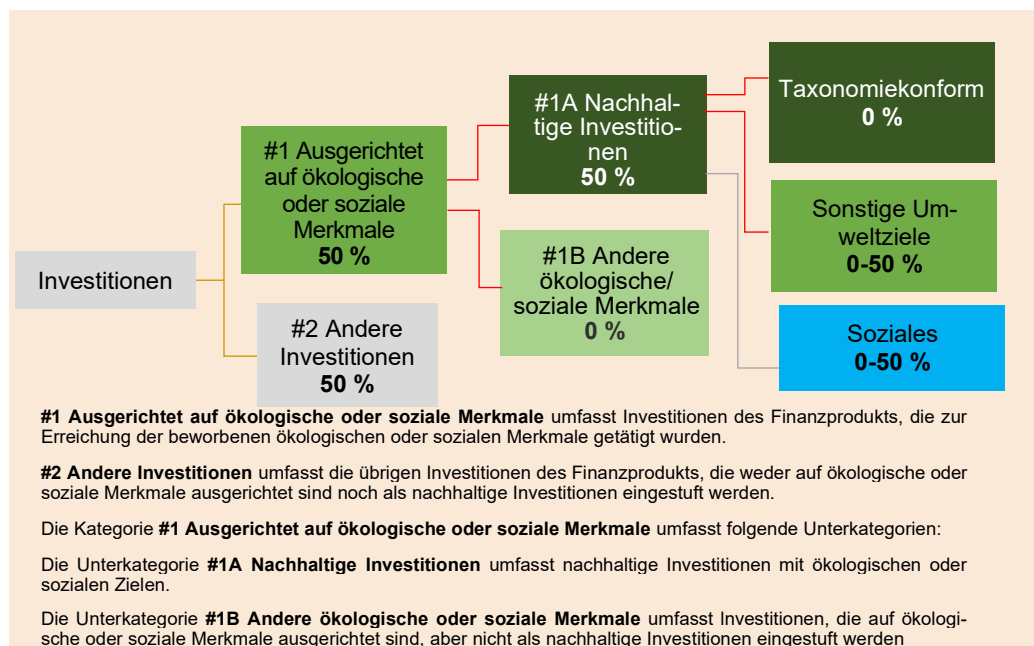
Investitionen

#1 Ausgerichtet auf ökologische oder soziale Merkmale
50 %

#2 Andere Investitionen
50 %

#1A Nachhaltige Investitionen
50 %

#1B Andere ökologische/ soziale Merkmale
0 %

Taxonomiekonform
0 %

Sonstige Umweltziele
0-50 %

Soziales
0-50 %

**#1 Ausgerichtet auf ökologische oder soziale Merkmale** umfasst Investitionen des Finanzprodukts, die zur Erreichung der beworbenen ökologischen oder sozialen Merkmale getätigt wurden.

**#2 Andere Investitionen** umfasst die übrigen Investitionen des Finanzprodukts, die weder auf ökologische oder soziale Merkmale ausgerichtet sind noch als nachhaltige Investitionen eingestuft werden.

Die Kategorie **#1 Ausgerichtet auf ökologische oder soziale Merkmale** umfasst folgende Unterkategorien:

Die Unterkategorie **#1A Nachhaltige Investitionen** umfasst nachhaltige Investitionen mit ökologischen oder sozialen Zielen.

Die Unterkategorie **#1B Andere ökologische oder soziale Merkmale** umfasst Investitionen, die auf ökologische oder soziale Merkmale ausgerichtet sind, aber nicht als nachhaltige Investitionen eingestuft werden